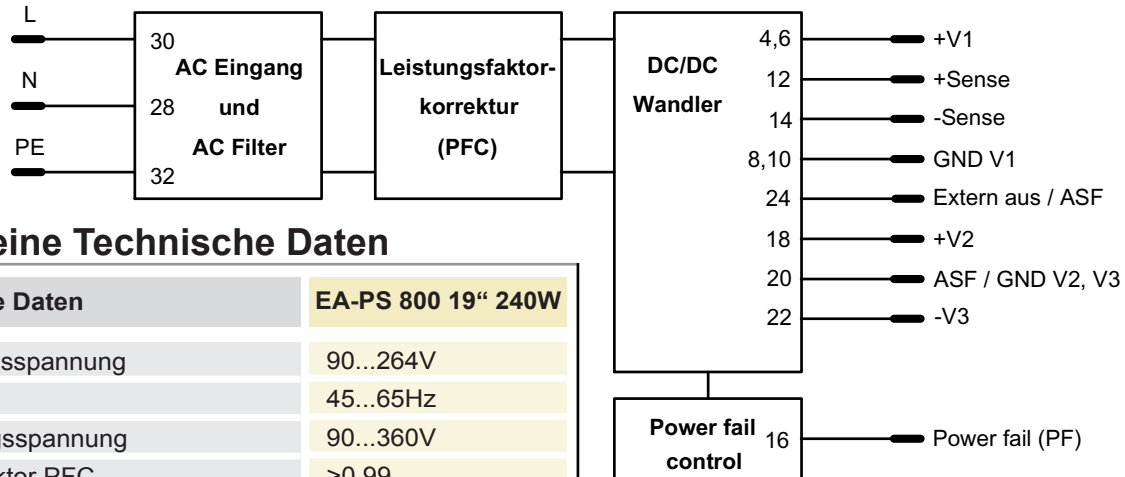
L

N

PE

30
AC Eingang
28 und
AC Filter
32

Leistungsfaktorkorrektur
(PFC)

DC/DC
Wandler

4,6
12
14
8,10
24
18
20
22

+V1
+Sense
-Sense
GND V1
Extern aus / ASF
+V2
ASF / GND V2, V3
-V3

Power fail control
16
Power fail (PF)

eine Technische Daten

| e Daten | EA-PS 800 19“ 240W |
|---|---|
| sspannung | 90...264V |
| | 45...65Hz |
| sspannung | 90...360V |
| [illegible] | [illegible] |